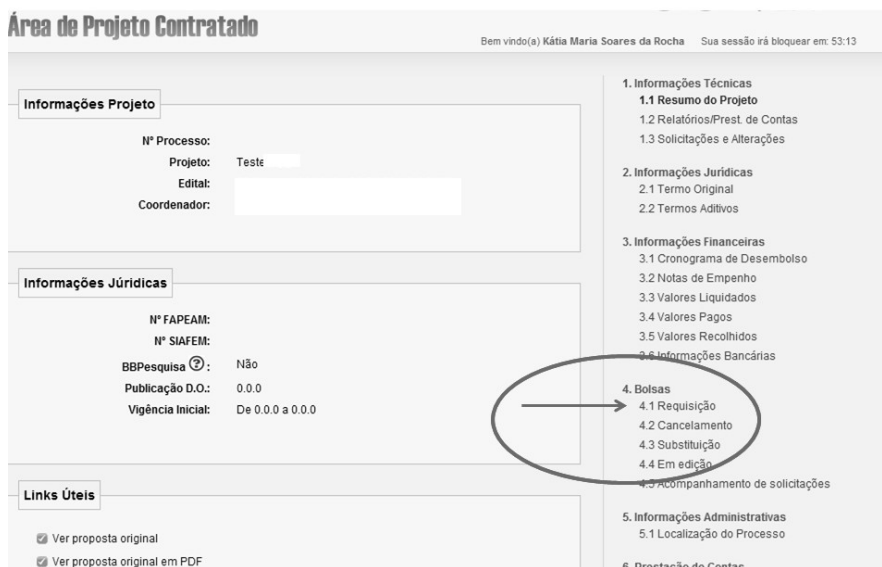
Área de Projeto Contratado

Bem vindo(a) Kátia Maria Soares da Rocha Sua sessão irá bloquear em: 53:13

Informações Projeto

Nº Processo:
Projeto: Teste
Edital:
Coordenador:

Informações Júridicas

Nº FAPEAM:
Nº SIAFEM:
BBPesquisa ?: Não
Publicação D.O.: 0.0.0
Vigência Inicial: De 0.0.0 a 0.0.0

Links Úteis

Ver proposta original
Ver proposta original em PDF

1. Informações Técnicas
1.1 Resumo do Projeto
1.2 Relatórios/Prest. de Contas
1.3 Solicitações e Alterações

2. Informações Jurídicas
2.1 Termo Original
2.2 Termos Aditivos

3. Informações Financeiras
3.1 Cronograma de Desembolso
3.2 Notas de Empenho
3.3 Valores Liquidados
3.4 Valores Pagos
3.5 Valores Recolhidos
3.6 Informações Bancárias

4. Bolsas
4.1 Requisição
4.2 Cancelamento
4.3 Substituição
4.4 Em edição
4.5 Acompanhamento de solicitações

5. Informações Administrativas
5.1 Localização do Processo

6. Prestação de Contas